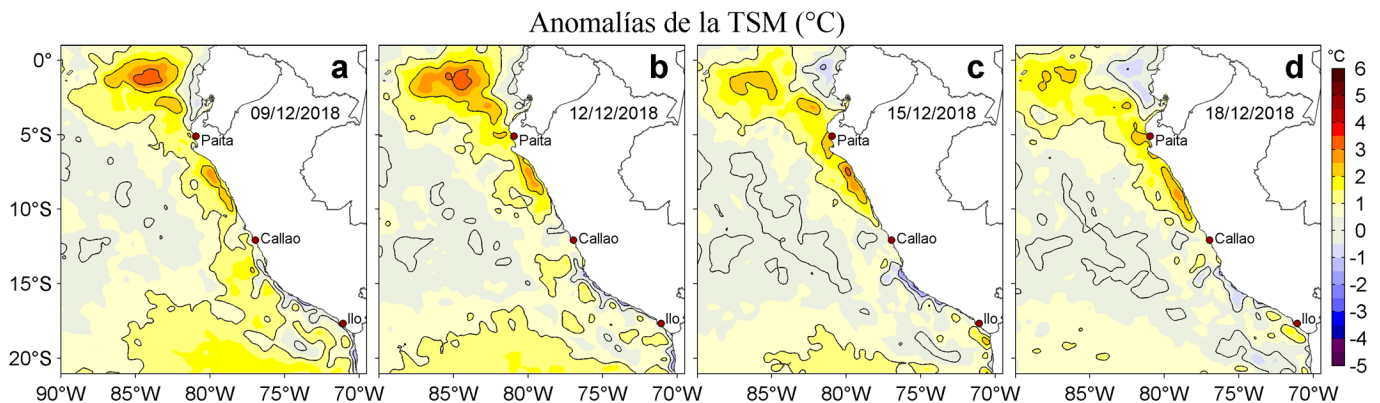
Anomalías de la TSM (°C)

a
09/12/2018
Paita
Callao
Ilo

b
12/12/2018
Paita
Callao
Ilo

c
15/12/2018
Paita
Callao
Ilo

d
18/12/2018
Paita
Callao
Ilo

0°
5°S
10°S
15°S
20°S

90°W 85°W 80°W 75°W 70°W
85°W 80°W 75°W 70°W
85°W 80°W 75°W 70°W
85°W 80°W 75°W 70°W

°C
6
5
4
3
2
1
0
-1
-2
-3
-4
-5